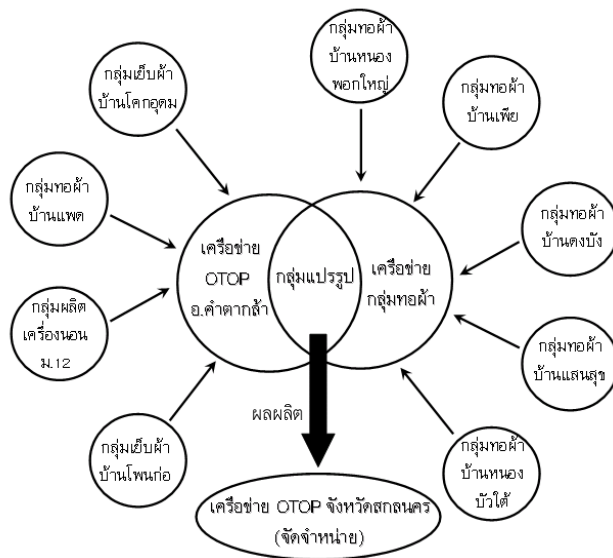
กลุ่มทอผ้าบ้านหนองพอกใหญ่

กลุ่มเย็บผ้าบ้านโคกอุดม

กลุ่มทอผ้าบ้านเพีย

กลุ่มทอผ้าบ้านแพด

กลุ่มทอผ้าบ้านดงบัง

เครือข่าย OTOP อ.คำตากล้า

กลุ่มแปรรูป

เครือข่ายกลุ่มทอผ้า

กลุ่มผลิตเครื่องนอน ม.12

กลุ่มทอผ้าบ้านแสนสุข

ผลผลิต

กลุ่มเย็บผ้าบ้านโพนก่อ

กลุ่มทอผ้าบ้านหนองบัวใต้

เครือข่าย OTOP จังหวัดสกลนคร (จัดจำหน่าย)